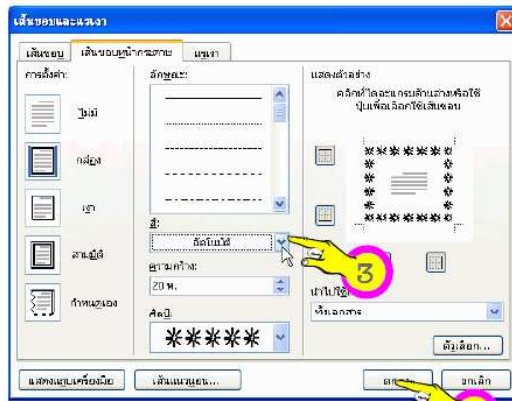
เส้นขอบและแรเงา

เส้นขอบ | เส้นขอบหน้ากระดาษ | แรเงา

การตั้งค่า:
ไม่มี
กล่อง
เงา
สามมิติ
กำหนดเอง

ลักษณะ:

สี:
อัตโนมัติ

ความกว้าง:
20 พ.

ศิลป์:
✱✱✱✱✱

แสดงตัวอย่าง
คลิกที่ไดอะแกรมด้านล่างหรือใช้ปุ่มเพื่อเลือกใช้เส้นขอบ

นำไปใช้:
ทั้งเอกสาร

ตัวเลือก...

3

แสดงแถบเครื่องมือ | เส้นแนวนอน... | ตกลง | ยกเลิก